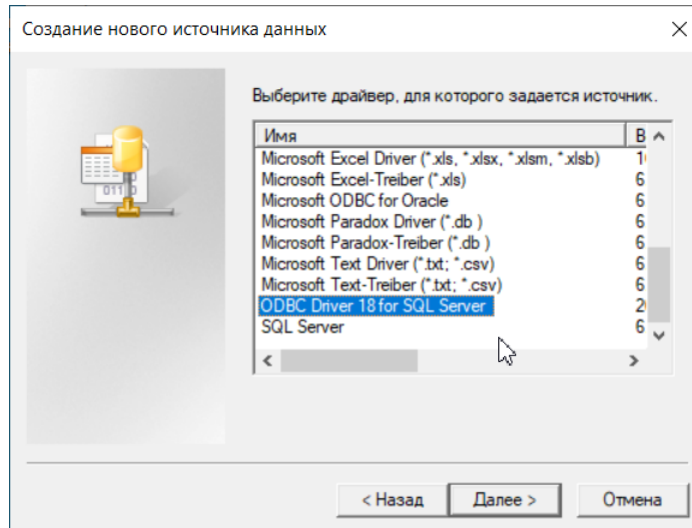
Создание нового источника данных

Выберите драйвер, для которого задается источник.

| Имя | В |
|---|---|
| Microsoft Excel Driver (*.xls, *.xlsx, *.xlsm, *.xlsb) | 1 |
| Microsoft Excel-Treiber (*.xls) | 6 |
| Microsoft ODBC for Oracle | 6 |
| Microsoft Paradox Driver (*.db ) | 6 |
| Microsoft Paradox-Treiber (*.db ) | 6 |
| Microsoft Text Driver (*.txt; *.csv) | 6 |
| Microsoft Text-Treiber (*.txt; *.csv) | 6 |
| ODBC Driver 18 for SQL Server | 2 |
| SQL Server | 6 |

011

< Назад   Далее >   Отмена